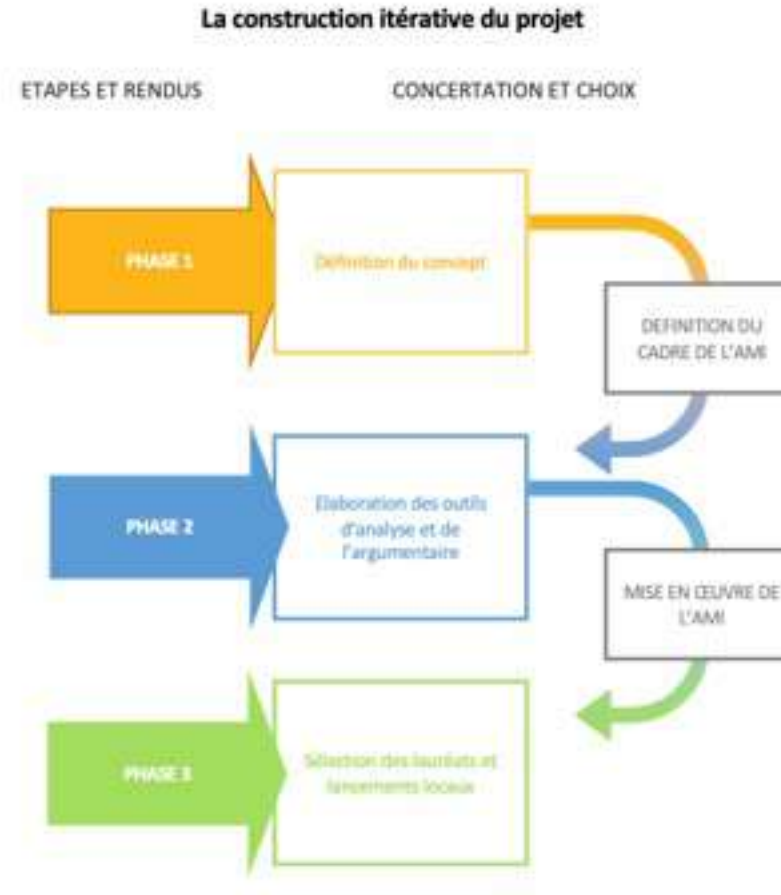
La construction itérative du projet

ETAPES ET RENDUS

CONCERTATION ET CHOIX

PHASE 1

Définition du concept

DEFINITION DU CADRE DE L'AMI

PHASE 2

Elaboration des outils d'analyse et de l'argumentaire

MISE EN ŒUVRE DE L'AMI

PHASE 3

Sélection des lauréats et lancements locaux